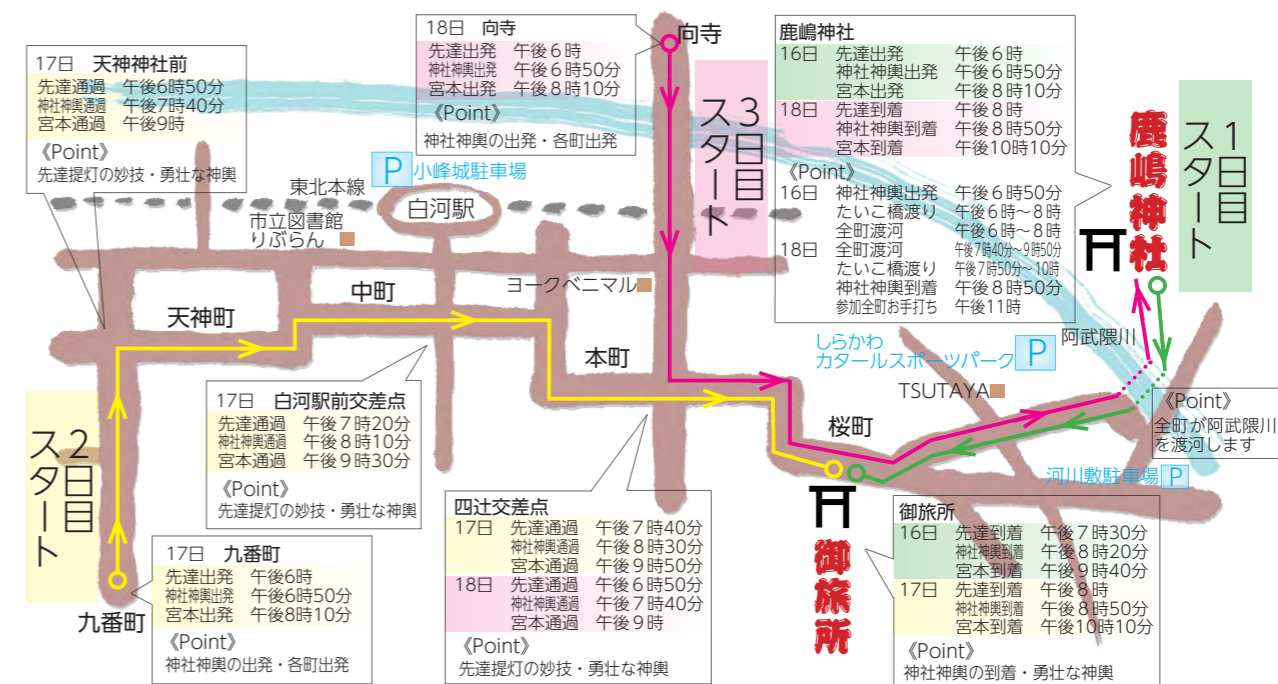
17日　天神神社前
先達通過　午後6時50分
神社神輿通過　午後7時40分
宮本通過　午後9時
《Point》
先達提灯の妙技・勇壮な神輿

18日　向寺
先達出発　午後６時
神社神輿出発　午後６時50分
宮本出発　午後８時10分
《Point》
神社神輿の出発・各町出発

向寺

3日目スタート

鹿嶋神社
16日　先達出発　午後６時
神社神輿出発　午後６時50分
宮本出発　午後８時10分
18日　先達到着　午後８時
神社神輿到着　午後８時50分
宮本到着　午後10時10分
《Point》
16日　神社神輿出発　午後６時50分
たいこ橋渡り　午後６時～８時
全町渡河　午後６時～８時
18日　全町渡河　午後7時40分～9時50分
たいこ橋渡り　午後7時50分～10時
神社神輿到着　午後８時50分
参加全町お手打ち　午後11時

鹿嶋神社

1日目スタート

P 小峰城駐車場
東北本線
白河駅
市立図書館りぶらん
中町
天神町
ヨークベニマル
本町
しらかわカタールスポーツパーク P
阿武隈川
TSUTAYA
桜町
《Point》
全町が阿武隈川を渡河します
河川敷駐車場 P

17日　白河駅前交差点
先達通過　午後７時20分
神社神輿通過　午後８時10分
宮本通過　午後９時30分
《Point》
先達提灯の妙技・勇壮な神輿

2日目スタート

17日　九番町
先達出発　午後6時
神社神輿出発　午後6時50分
宮本出発　午後8時10分
《Point》
神社神輿の出発・各町出発

九番町

四辻交差点
17日　先達通過　午後７時40分
神社神輿通過　午後８時30分
宮本通過　午後９時50分
18日　先達通過　午後６時50分
神社神輿通過　午後７時40分
宮本通過　午後９時
《Point》
先達提灯の妙技・勇壮な神輿

御旅所

御旅所
16日　先達到着　午後７時30分
神社神輿到着　午後８時20分
宮本到着　午後９時40分
17日　先達到着　午後８時
神社神輿到着　午後８時50分
宮本到着　午後10時10分
《Point》
神社神輿の到着・勇壮な神輿